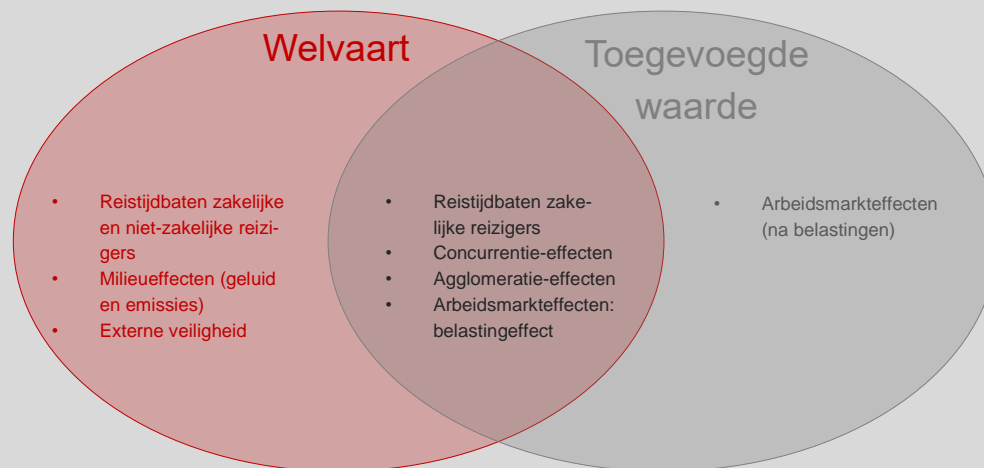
Welvaart

Toegevoegde waarde

- Reistijdbaten zakelijke en niet-zakelijke reizigers
- Milieueffecten (geluid en emissies)
- Externe veiligheid

- Reistijdbaten zakelijke reizigers
- Concurrentie-effecten
- Agglomeratie-effecten
- Arbeidsmarkteffecten: belastingeffect

- Arbeidsmarkteffecten (na belastingen)